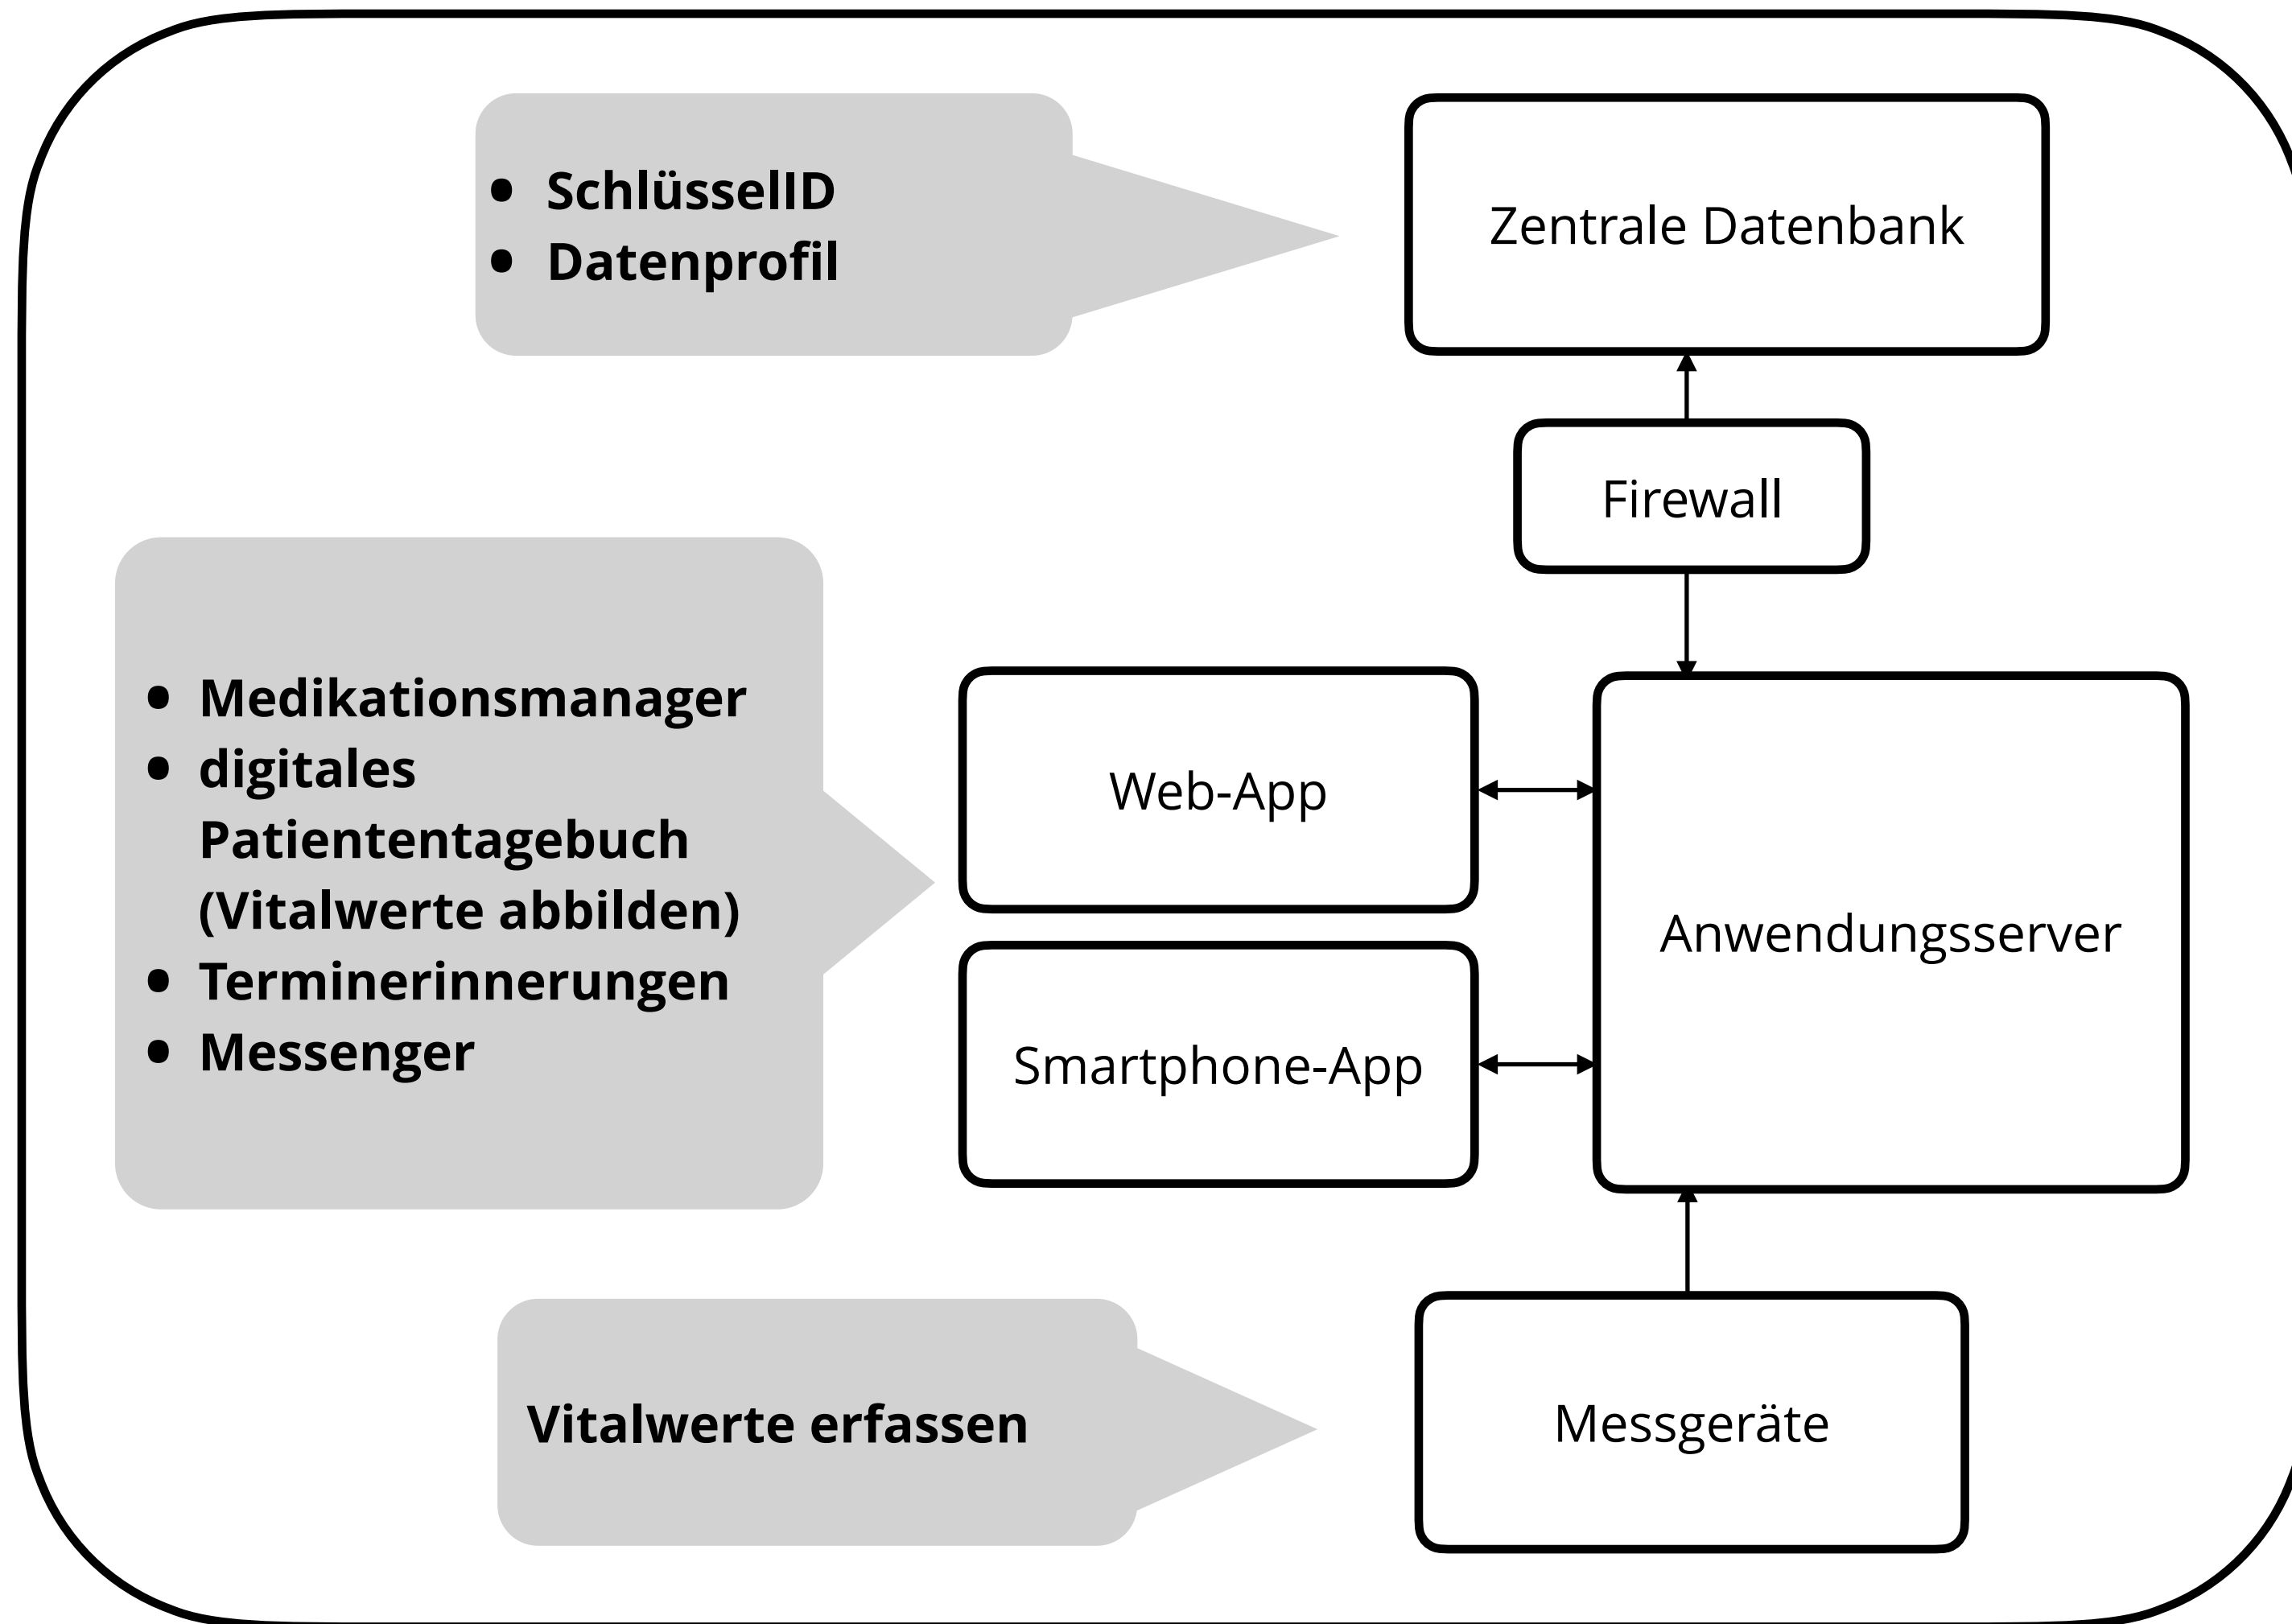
- SchlüsselID
- Datenprofil

Zentrale Datenbank

Firewall

- Medikationsmanager
- digitales Patiententagebuch (Vitalwerte abbilden)
- Terminerinnerungen
- Messenger

Web-App

Smartphone-App

Anwendungsserver

Vitalwerte erfassen

Messgeräte